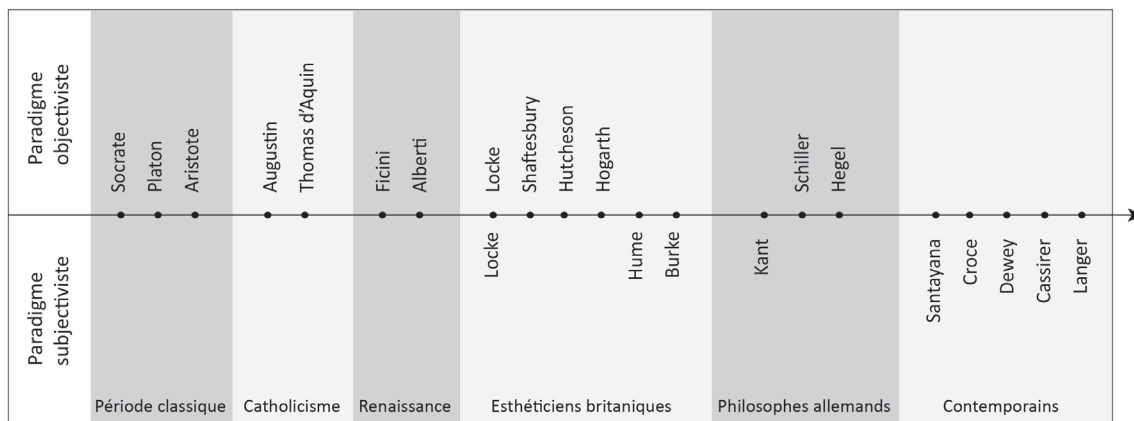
Paradigme objectiviste

Socrate
Platon
Aristote
Augustin
Thomas d'Aquin
Ficini
Alberti
Locke
Shaftesbury
Hutcheson
Hogarth
Schiller
Hegel

Paradigme subjectiviste

Locke
Hume
Burke
Kant
Santayana
Croce
Dewey
Cassirer
Langer

Période classique
Catholicisme
Renaissance
Esthéticiens britaniques
Philosophes allemands
Contemporains